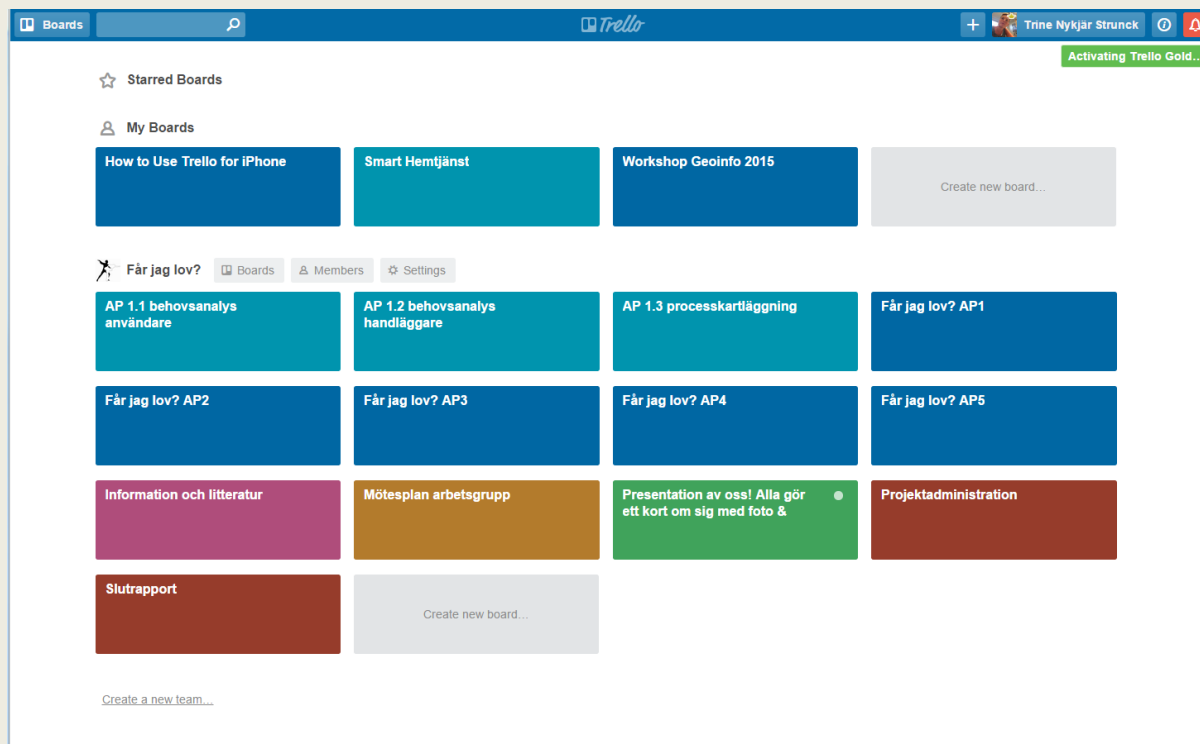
Boards

Trello

+ Trine Nykjär Strunck

Activating Trello Gold...

Starred Boards

My Boards

How to Use Trello for iPhone

Smart Hemtjänst

Workshop Geoinfo 2015

Create new board...

Får jag lov?

Boards

Members

Settings

AP 1.1 behovsanalys användare

AP 1.2 behovsanalys handläggare

AP 1.3 processkartläggning

Får jag lov? AP1

Får jag lov? AP2

Får jag lov? AP3

Får jag lov? AP4

Får jag lov? AP5

Information och litteratur

Mötesplan arbetsgrupp

Presentation av oss! Alla gör ett kort om sig med foto &

Projektadministration

Slutrapport

Create new board...

Create a new team...